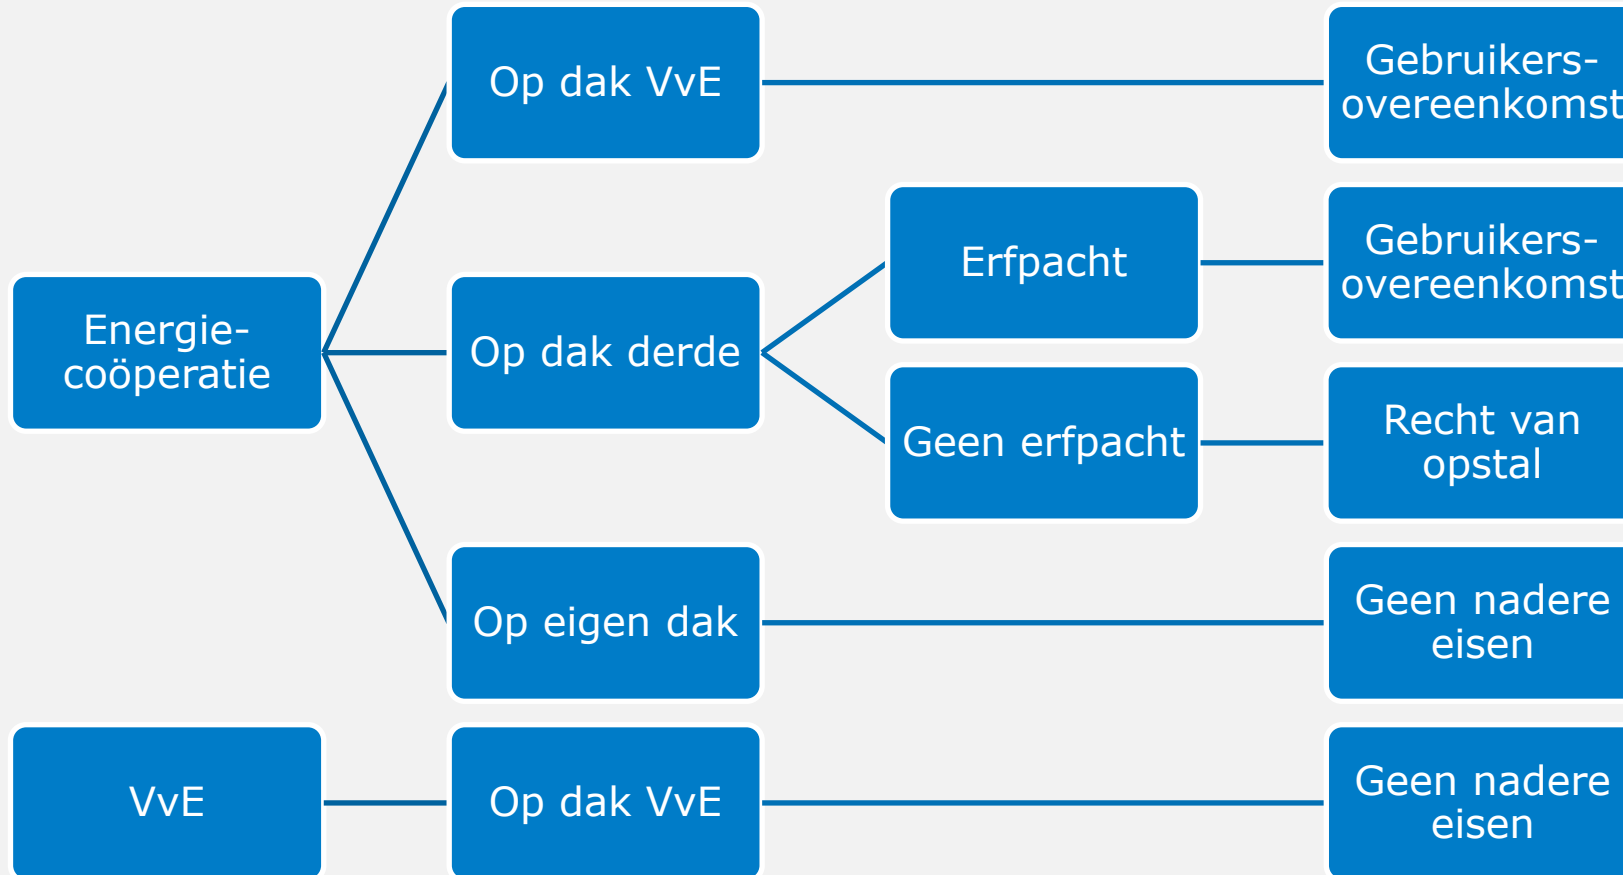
Energiecoöperatie

Op dak VvE

Gebruikersovereenkomst

Op dak derde

Erfpacht

Gebruikersovereenkomst

Geen erfpacht

Recht van opstal

Op eigen dak

Geen nadere eisen

VvE

Op dak VvE

Geen nadere eisen